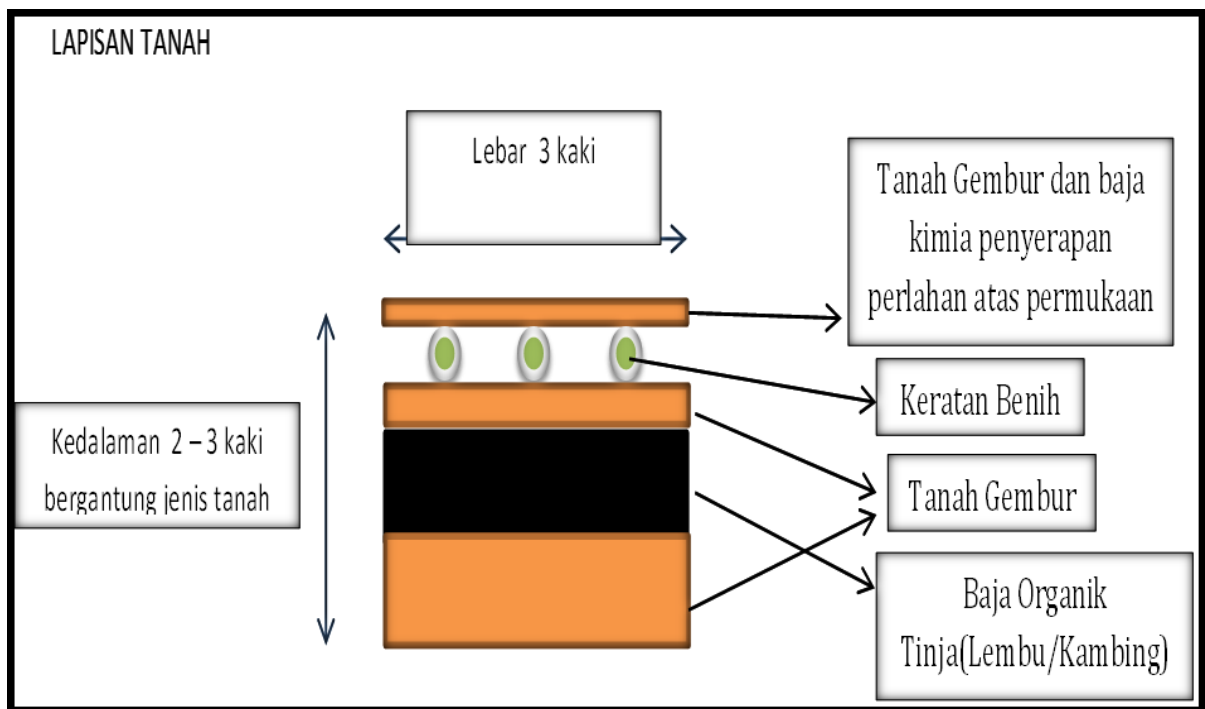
LAPISAN TANAH

Lebar 3 kaki

Tanah Gembur dan baja kimia penyerapan perlahan atas permukaan

Keratan Benih

Kedalaman 2 – 3 kaki bergantung jenis tanah

Tanah Gembur

Baja Organik Tinja(Lembu/Kambing)